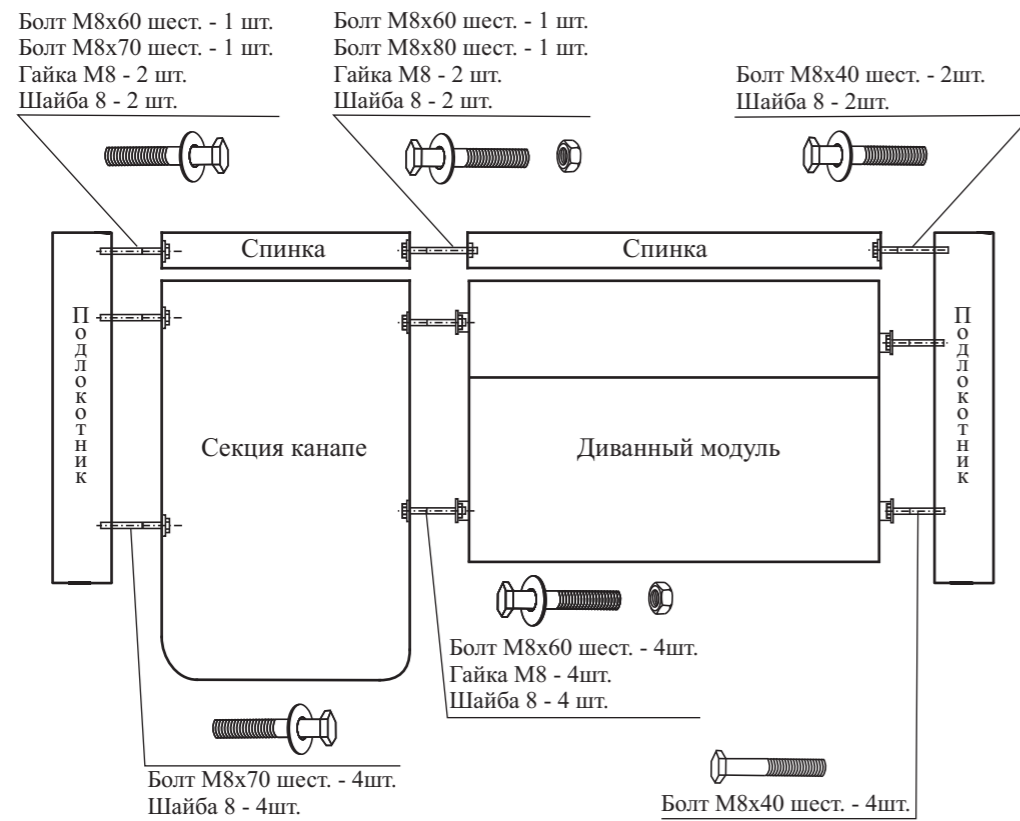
Болт М8х60 шест. - 1 шт.
Болт М8х70 шест. - 1 шт.
Гайка М8 - 2 шт.
Шайба 8 - 2 шт.

Болт М8х60 шест. - 1 шт.
Болт М8х80 шест. - 1 шт.
Гайка М8 - 2 шт.
Шайба 8 - 2 шт.

Болт М8х40 шест. - 2шт.
Шайба 8 - 2шт.

Спинка

Спинка

Подлокотник

Секция канапе

Диванный модуль

Подлокотник

Болт М8х60 шест. - 4шт.
Гайка М8 - 4шт.
Шайба 8 - 4 шт.

Болт М8х70 шест. - 4шт.
Шайба 8 - 4шт.

Болт М8х40 шест. - 4шт.